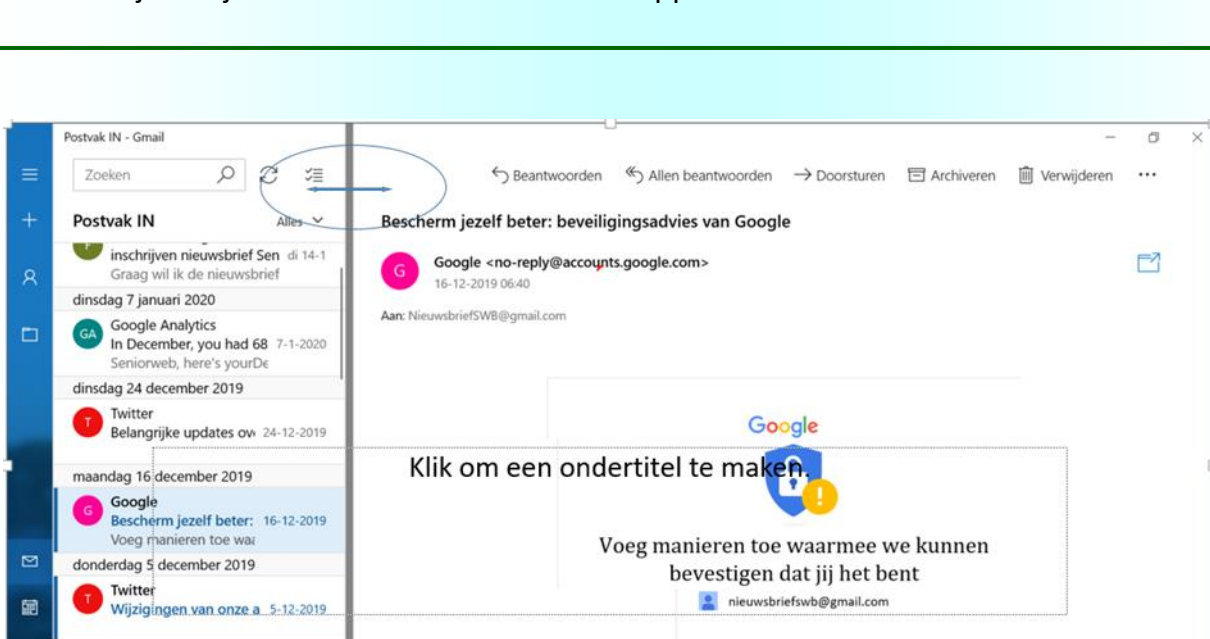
Postvak IN - Gmail

Zoeken

Postvak IN

Alles

inschrijven nieuwsbrief Sen di 14-1
Graag wil ik de nieuwsbrief

dinsdag 7 januari 2020

GA Google Analytics
In December, you had 68 7-1-2020
Seniorweb, here's yourDe

dinsdag 24 december 2019

T Twitter
Belangrijke updates ov 24-12-2019

maandag 16 december 2019

G Google
Bescherm jezelf beter: 16-12-2019
Voeg manieren toe waa

donderdag 5 december 2019

T Twitter
Wijzigingen van onze a 5-12-2019

Beantwoorden Allen beantwoorden Doorsturen Archiveren Verwijderen ···

Bescherm jezelf beter: beveiligingsadvies van Google

G Google <no-reply@accounts.google.com>
16-12-2019 06:40

Aan: NieuwsbriefSWB@gmail.com

Google

Klik om een ondertitel te maken.

Voeg manieren toe waarmee we kunnen bevestigen dat jij het bent

nieuwsbriefswb@gmail.com